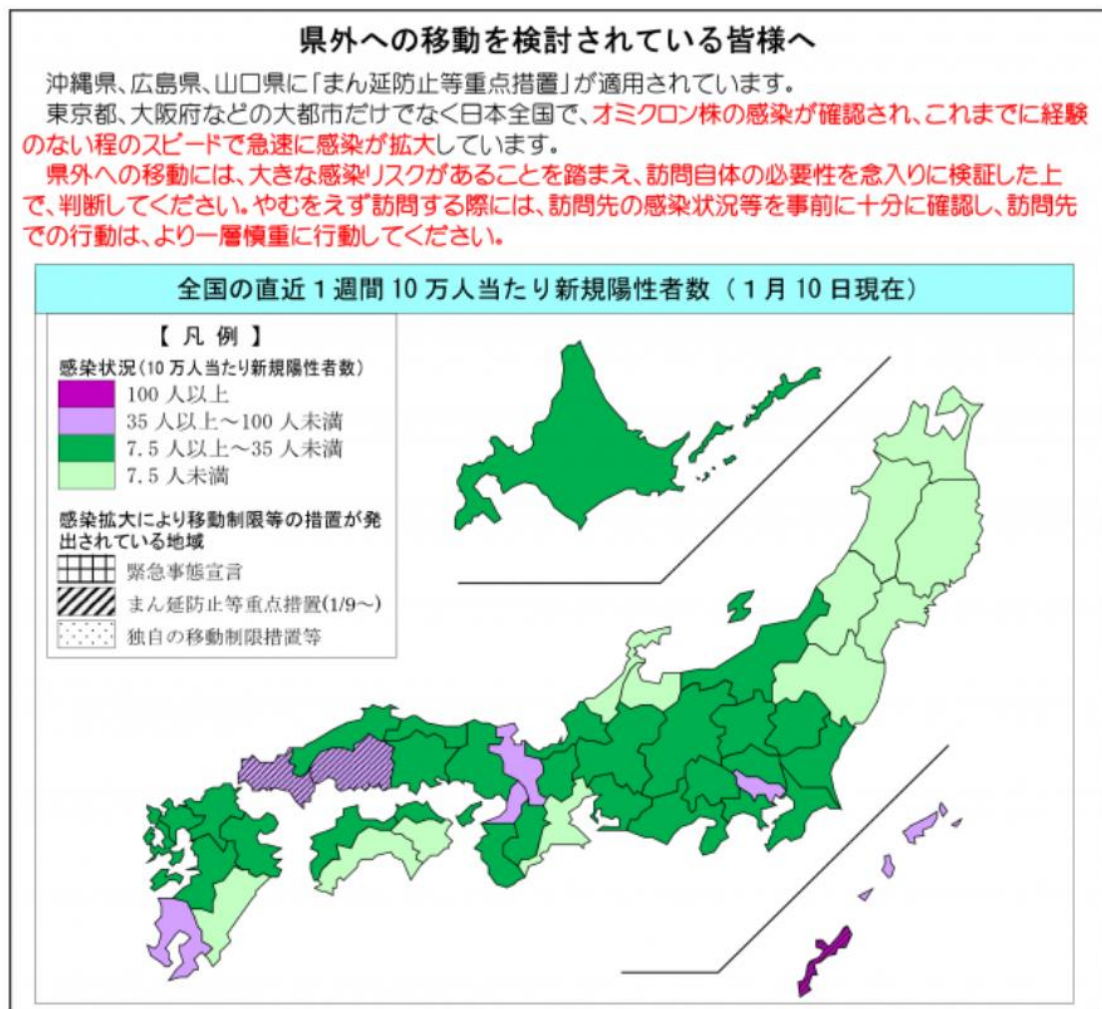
県外への移動を検討されている皆様へ

沖縄県、広島県、山口県に「まん延防止等重点措置」が適用されています。

東京都、大阪府などの大都市だけでなく日本全国で、オミクロン株の感染が確認され、これまでに経験のない程のスピードで急速に感染が拡大しています。

県外への移動には、大きな感染リスクがあることを踏まえ、訪問自体の必要性を念入りに検証した上で、判断してください。やむをえず訪問する際には、訪問先の感染状況等を事前に十分に確認し、訪問先での行動は、より一層慎重に行動してください。

全国の直近１週間 10 万人当たり新規陽性者数（１月 10 日現在）

【 凡 例 】

感染状況（10 万人当たり新規陽性者数）

100 人以上

35 人以上～100 人未満

7.5 人以上～35 人未満

7.5 人未満

感染拡大により移動制限等の措置が発出されている地域

緊急事態宣言

まん延防止等重点措置(1/9～)

独自の移動制限措置等